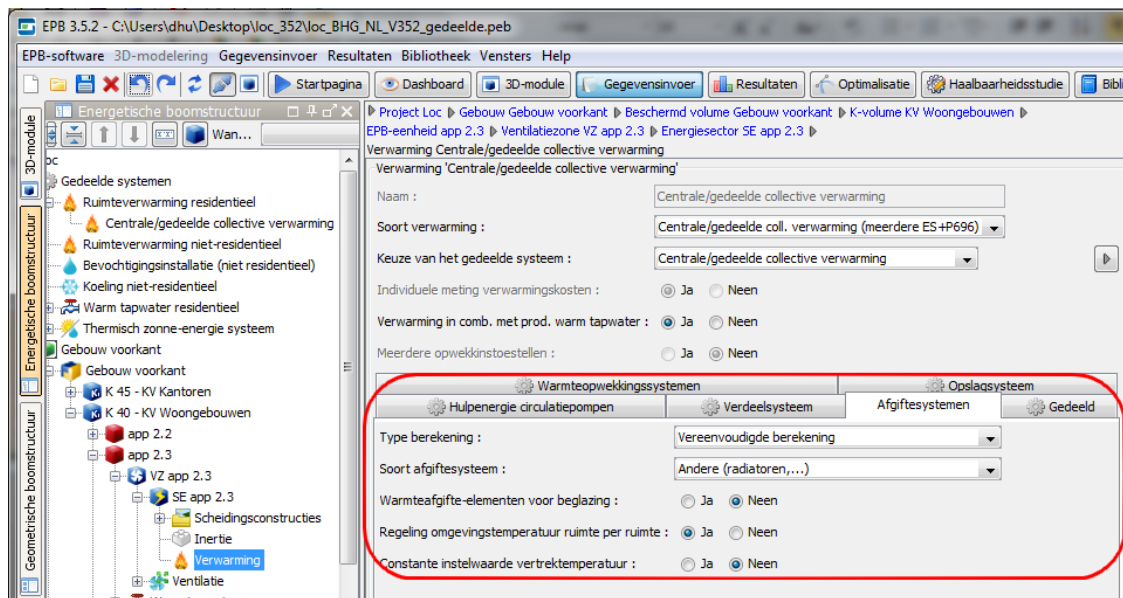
EPB 3.5.2 - C:\Users\dhu\Desktop\loc_352\loc_BHG_NL_V352_gedeelde.peb

EPB-software 3D-modelering Gegevensinvoer Resultaten Bibliotheek Vensters Help

Startpagina Dashboard 3D-module Gegevensinvoer Resultaten Optimalisatie Haalbaarheidsstudie Bibli

3D-module Energetische boomstructuur Geometrische boomstructuur

Energetische boomstructuur

Wan...

loc
Gedeelde systemen
Ruimteverwarming residentieel
Centrale/gedeelde collective verwarming
Ruimteverwarming niet-residentieel
Bevochtigingsinstallatie (niet residentieel)
Koeling niet-residentieel
Warm tapwater residentieel
Thermisch zonne-energie systeem
Gebouw voorkant
Gebouw voorkant
K 45 - KV Kantoren
K 40 - KV Woongebouwen
app 2.2
app 2.3
VZ app 2.3
SE app 2.3
Scheidingsconstructies
Inertie
Verwarming
Ventilatie

Project Loc ▶ Gebouw Gebouw voorkant ▶ Beschermd volume Gebouw voorkant ▶ K-volume KV Woongebouwen ▶ EPB-eenheid app 2.3 ▶ Ventilatiezone VZ app 2.3 ▶ Energiesector SE app 2.3 ▶
Verwarming Centrale/gedeelde collective verwarming

Verwarming 'Centrale/gedeelde collective verwarming'

Naam : Centrale/gedeelde collective verwarming
Soort verwarming : Centrale/gedeelde coll. verwarming (meerdere ES+P696)
Keuze van het gedeelde systeem : Centrale/gedeelde collective verwarming
Individuele meting verwarmingskosten : Ja Neen
Verwarming in comb. met prod. warm tapwater : Ja Neen
Meerdere opwekkinstoestellen : Ja Neen

Warmteopwekkingssystemen | Opslagsysteem
Hulpenergie circulatiepompen | Verdeelsysteem | Afgiftesystemen | Gedeeld

Type berekening : Vereenvoudigde berekening
Soort afgiftesysteem : Andere (radiatoren,...)
Warmteafgifte-elementen voor beglazing : Ja Neen
Regeling omgevingstemperatuur ruimte per ruimte : Ja Neen
Constante instelwaarde vertrektemperatuur : Ja Neen